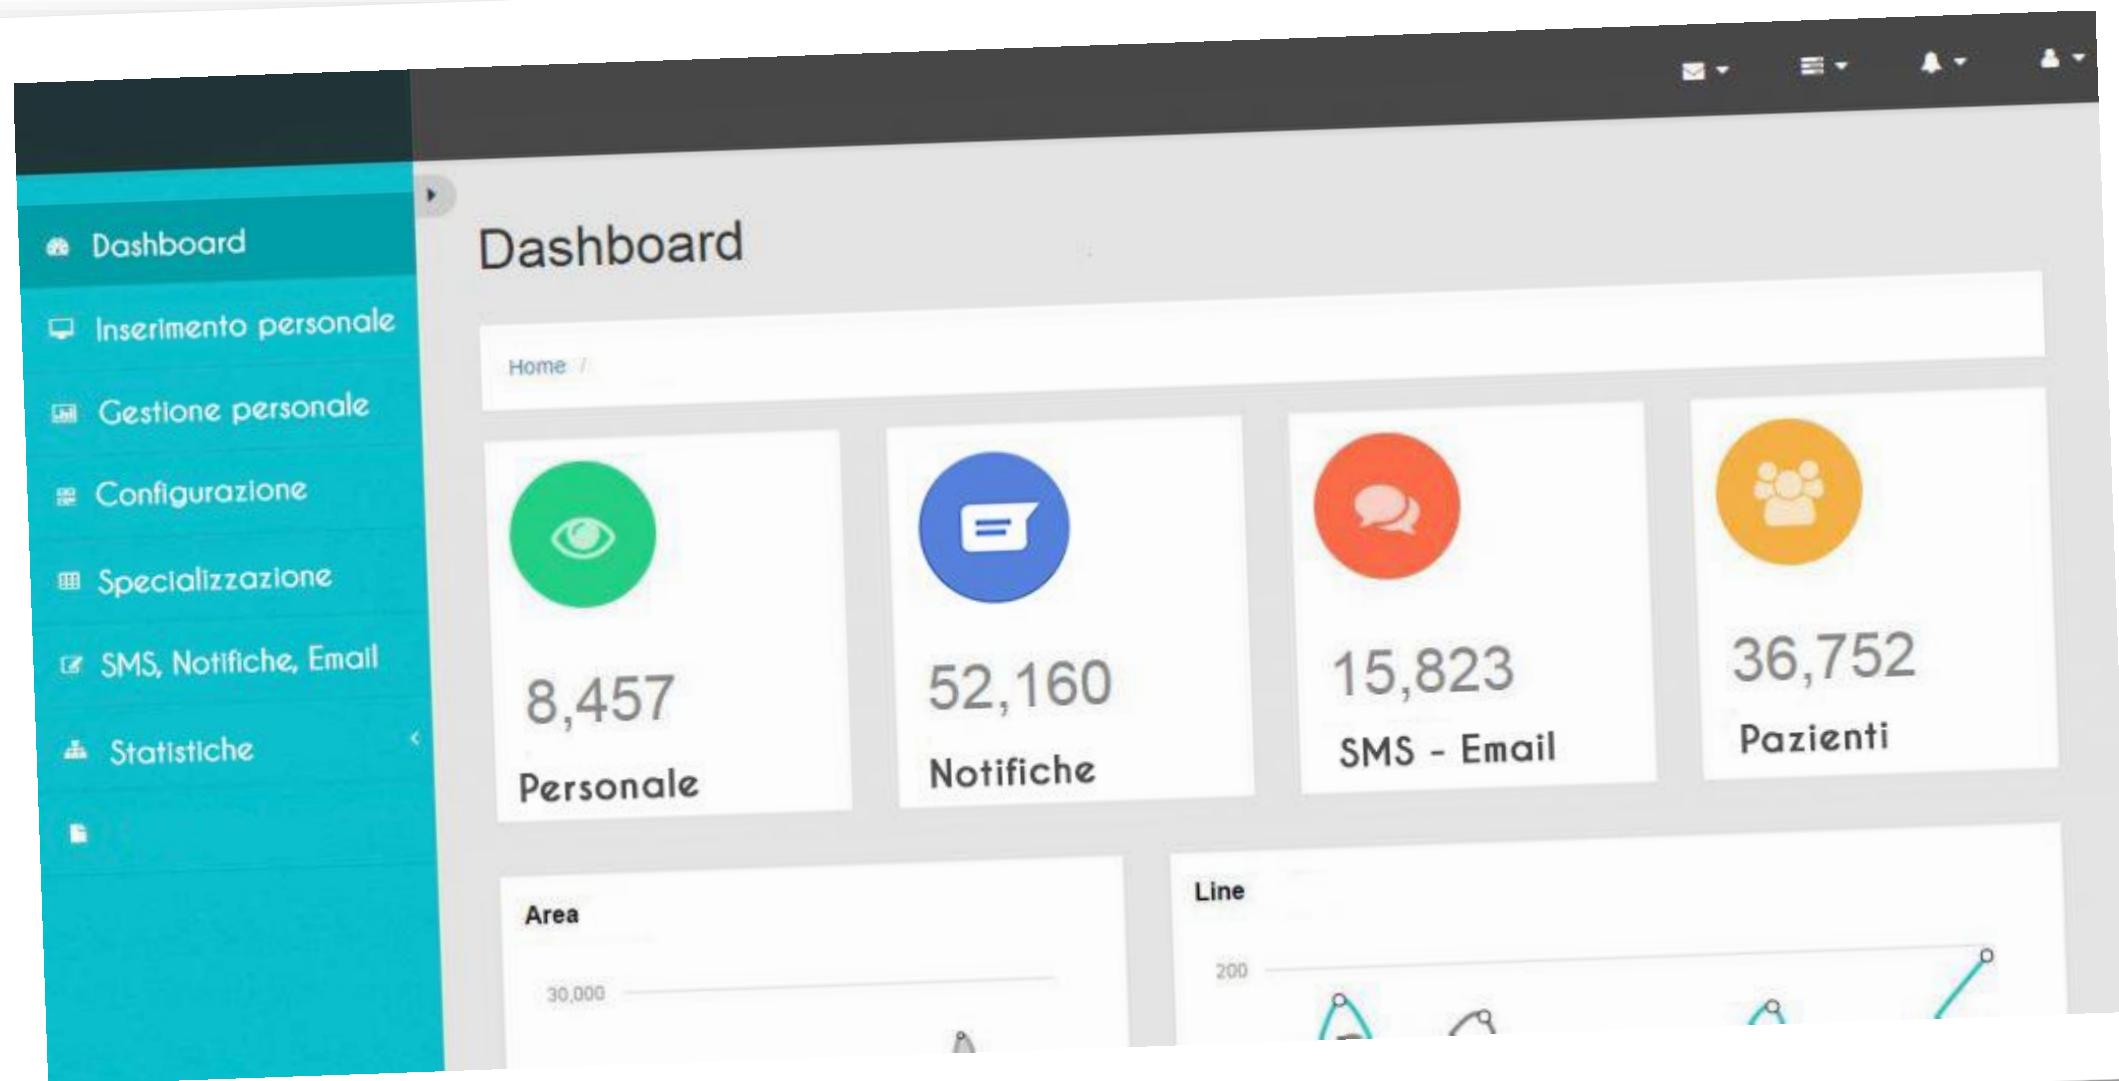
Dashboard
Inserimento personale
Gestione personale
Configurazione
Specializzazione
SMS, Notifiche, Email
Statistiche

Dashboard

Home /

8,457
Personale

52,160
Notifiche

15,823
SMS - Email

36,752
Pazienti

Area
30,000

Line
200